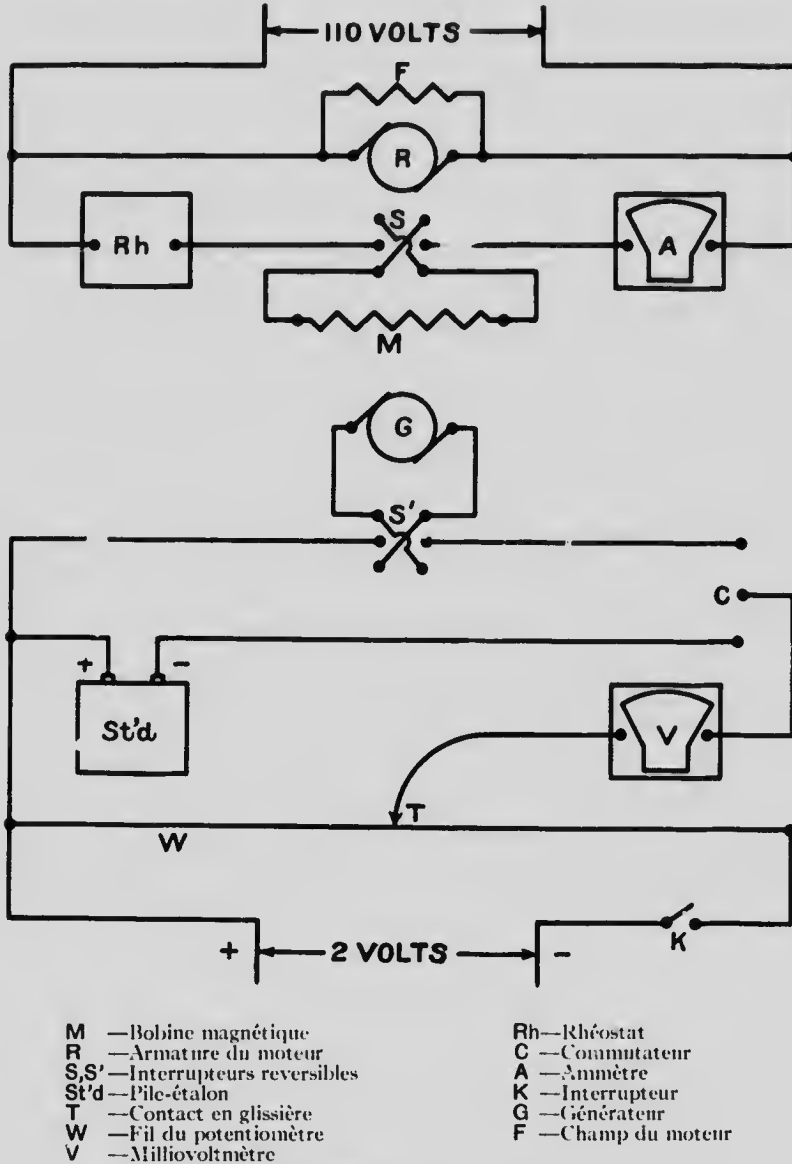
110 VOLTS

F

R

Rh

S

A

M

G

S'

C

+ −

St'd

V

T

W

K

+ 2 VOLTS −

M —Bobine magnétique
R —Armature du moteur
S,S' —Interrupteurs reversibles
St'd —Pile-étalon
T —Contact en glissière
W —Fil du potentiomètre
V —Milliovoltmètre

Rh—Rhéostat
C —Commutateur
A —Ammètre
K —Interrupteur
G —Générateur
F —Champ du moteur